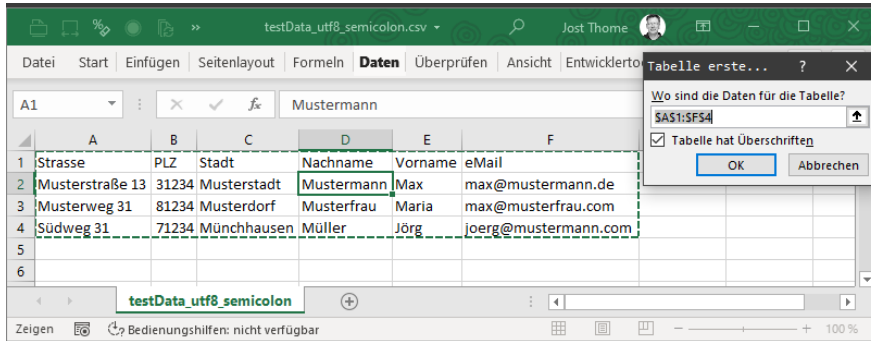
testData_utf8_semicolon.csv

Jost Thome

Datei Start Einfügen Seitenlayout Formeln Daten Überprüfen Ansicht Entwicklertoo

Tabelle erste... ? ×

Wo sind die Daten für die Tabelle?

$A$1:$F$4

Tabelle hat Überschriften

OK Abbrechen

A1 Mustermann

| | A | B | C | D | E | F |
|---|---|---|---|---|---|---|
| 1 | Strasse | PLZ | Stadt | Nachname | Vorname | eMail |
| 2 | Musterstraße 13 | 31234 | Musterstadt | Mustermann | Max | max@mustermann.de |
| 3 | Musterweg 31 | 81234 | Musterdorf | Musterfrau | Maria | max@musterfrau.com |
| 4 | Südweg 31 | 71234 | Münchhausen | Müller | Jörg | joerg@mustermann.com |
| 5 | | | | | | |
| 6 | | | | | | |

testData_utf8_semicolon

Zeigen Bedienungshilfen: nicht verfügbar 100 %